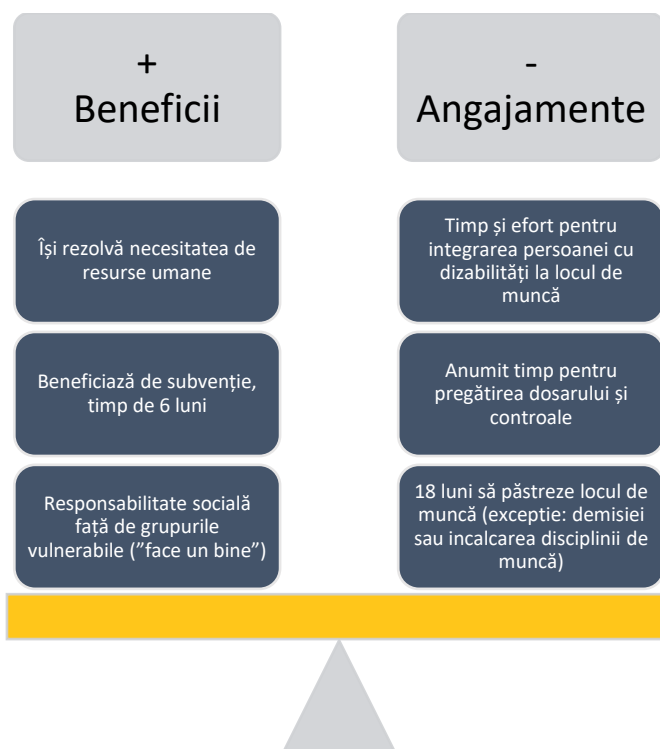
+
Beneficii

-
Angajamente

Își rezolvă necesitatea de resurse umane

Beneficiază de subvenție, timp de 6 luni

Responsabilitate socială față de grupurile vulnerabile (”face un bine”)

Timp și efort pentru integrarea persoanei cu dizabilități la locul de muncă

Anumit timp pentru pregătirea dosarului și controale

18 luni să păstreze locul de muncă (excepție: demisiei sau incalcarea disciplinii de muncă)